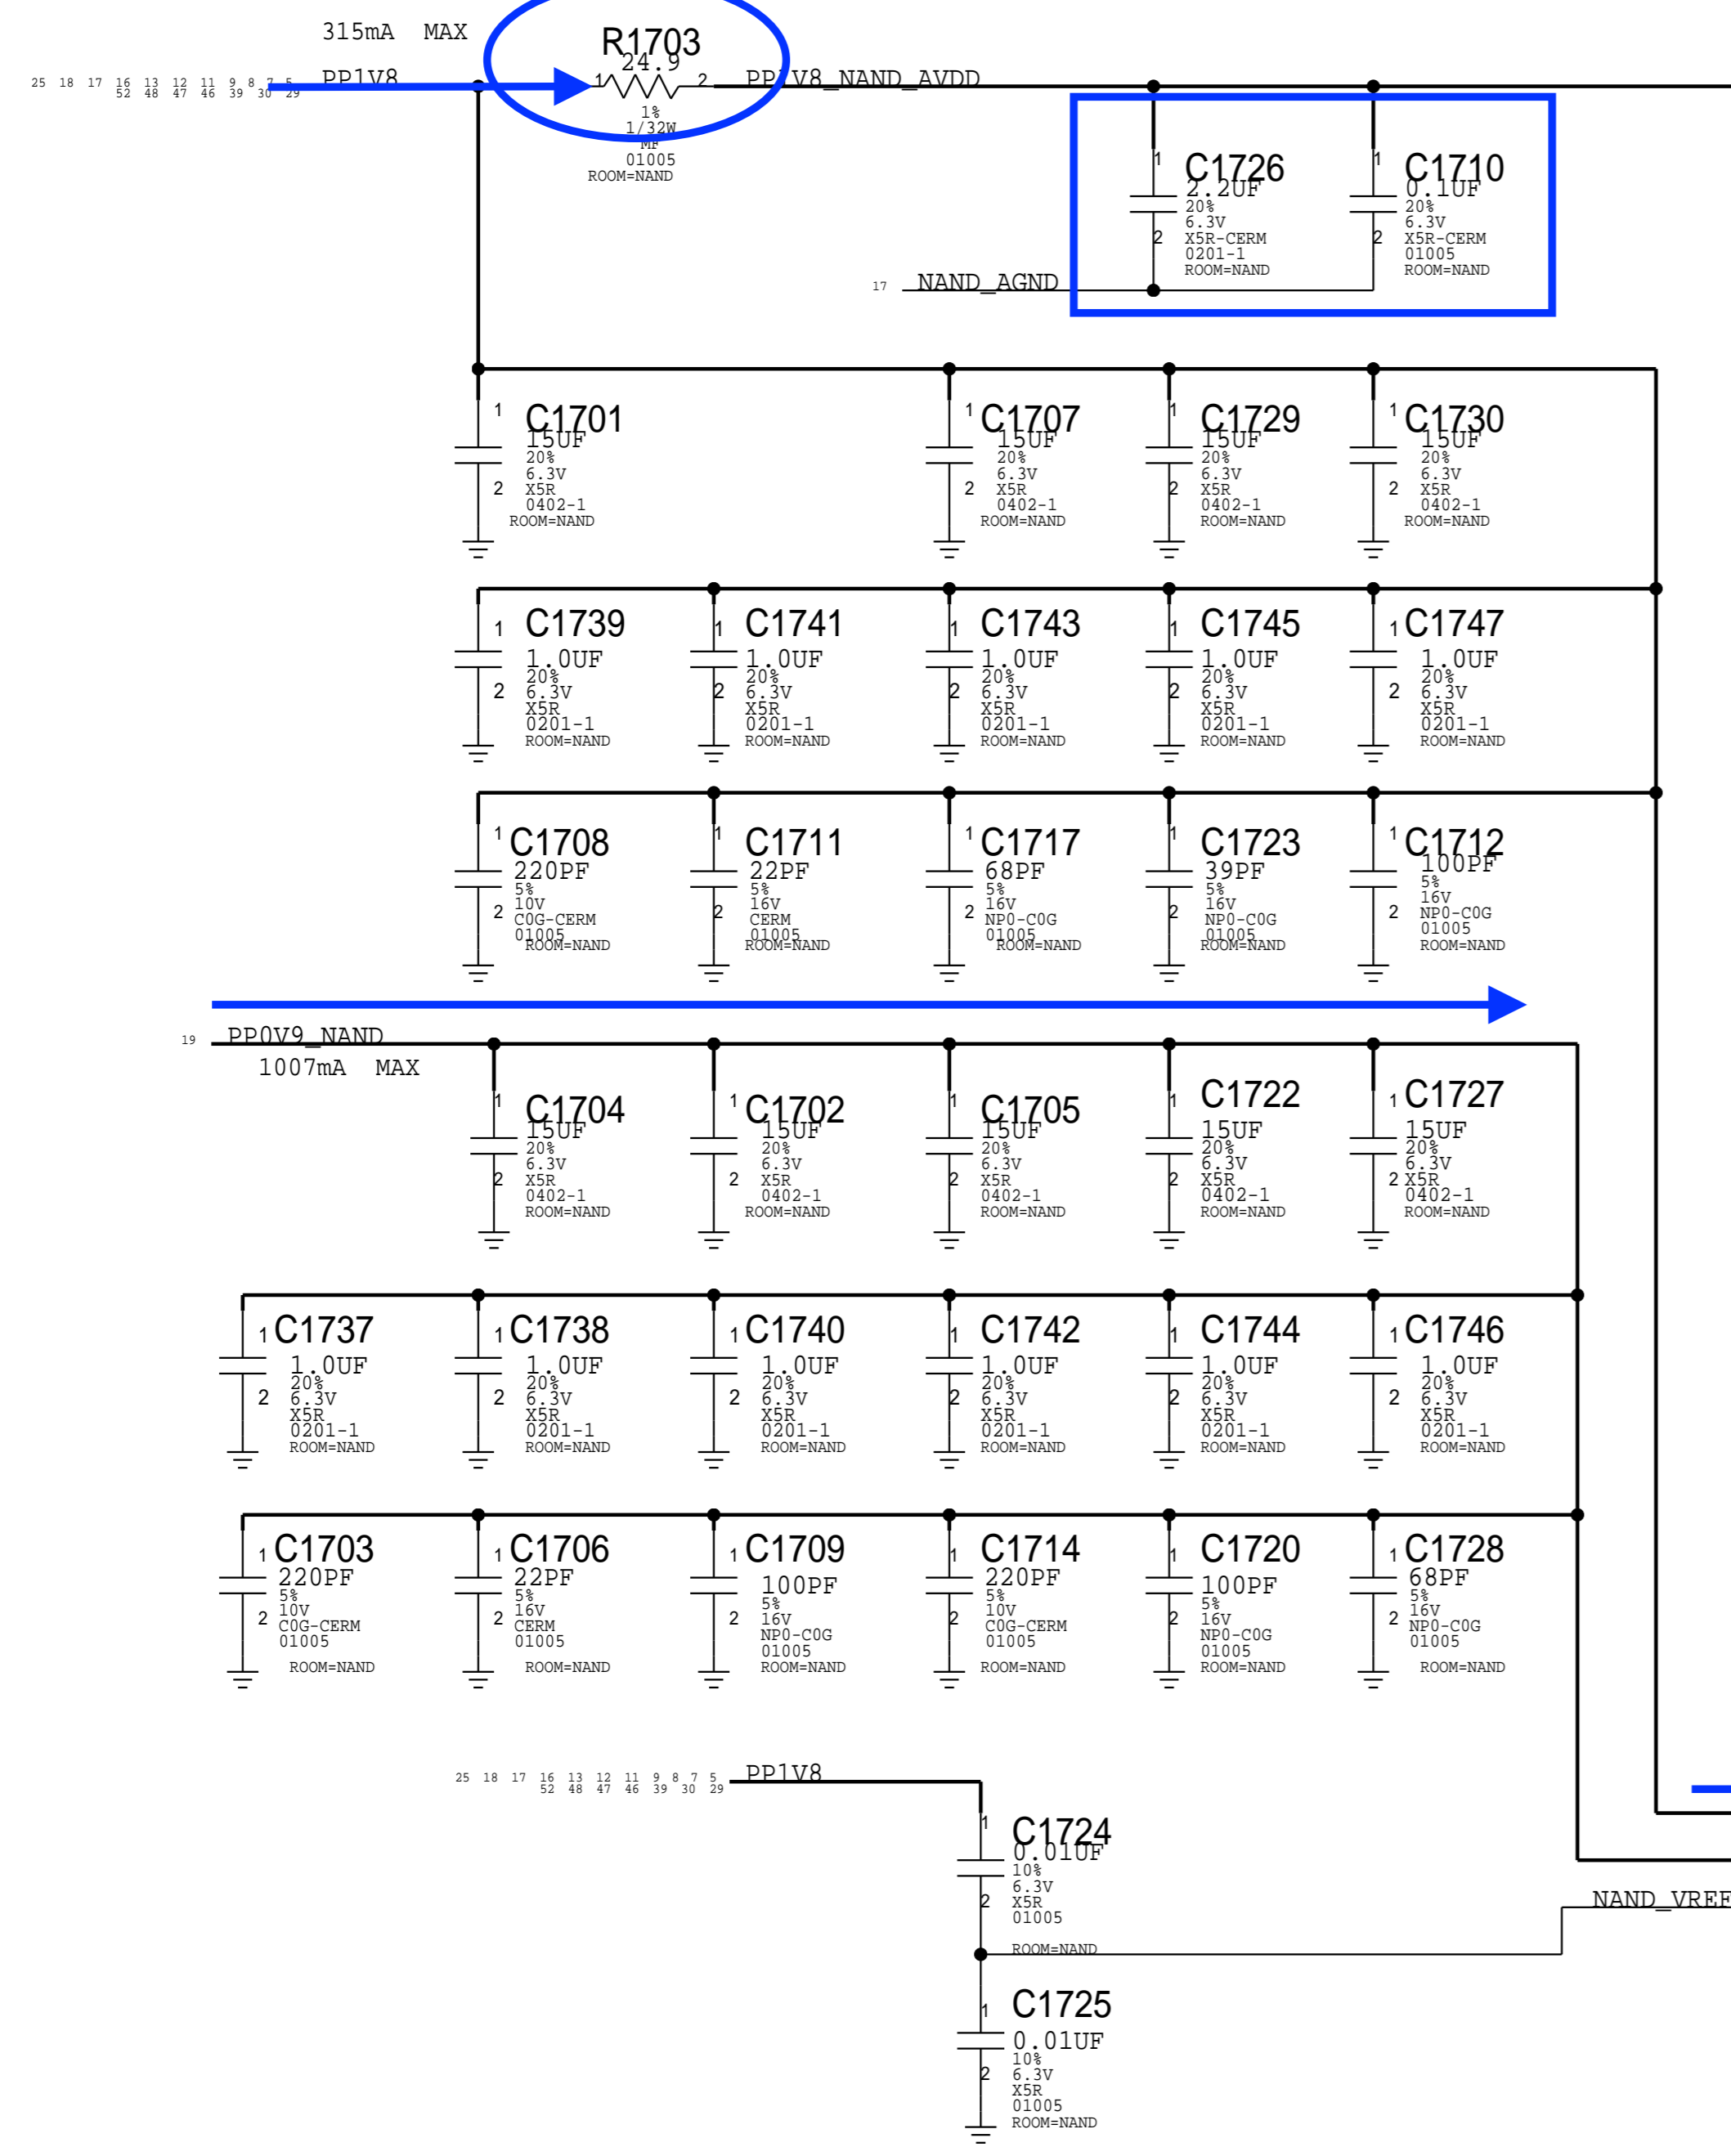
315mA MAX

25 18 17 16 13 12 11 9 8 7 5
52 48 47 46 39 30 29
PP1V8

R1703
24.9
1 2
1%
1/32W
MF
01005
ROOM=NAND

PP1V8_NAND_AVDD

C1726
2.2UF
20%
6.3V
X5R-CERM
0201-1
ROOM=NAND

C1710
0.1UF
20%
6.3V
X5R-CERM
01005
ROOM=NAND

17 NAND_AGND

C1701
15UF
20%
6.3V
X5R
0402-1
ROOM=NAND

C1707
15UF
20%
6.3V
X5R
0402-1
ROOM=NAND

C1729
15UF
20%
6.3V
X5R
0402-1
ROOM=NAND

C1730
15UF
20%
6.3V
X5R
0402-1
ROOM=NAND

C1739
1.0UF
20%
6.3V
X5R
0201-1
ROOM=NAND

C1741
1.0UF
20%
6.3V
X5R
0201-1
ROOM=NAND

C1743
1.0UF
20%
6.3V
X5R
0201-1
ROOM=NAND

C1745
1.0UF
20%
6.3V
X5R
0201-1
ROOM=NAND

C1747
1.0UF
20%
6.3V
X5R
0201-1
ROOM=NAND

C1708
220PF
5%
10V
C0G-CERM
01005
ROOM=NAND

C1711
22PF
5%
16V
CERM
01005
ROOM=NAND

C1717
68PF
5%
16V
NP0-C0G
01005
ROOM=NAND

C1723
39PF
5%
16V
NP0-C0G
01005
ROOM=NAND

C1712
100PF
5%
16V
NP0-C0G
01005
ROOM=NAND

19 PP0V9_NAND
1007mA MAX

C1704
15UF
20%
6.3V
X5R
0402-1
ROOM=NAND

C1702
15UF
20%
6.3V
X5R
0402-1
ROOM=NAND

C1705
15UF
20%
6.3V
X5R
0402-1
ROOM=NAND

C1722
15UF
20%
6.3V
X5R
0402-1
ROOM=NAND

C1727
15UF
20%
6.3V
X5R
0402-1
ROOM=NAND

C1737
1.0UF
20%
6.3V
X5R
0201-1
ROOM=NAND

C1738
1.0UF
20%
6.3V
X5R
0201-1
ROOM=NAND

C1740
1.0UF
20%
6.3V
X5R
0201-1
ROOM=NAND

C1742
1.0UF
20%
6.3V
X5R
0201-1
ROOM=NAND

C1744
1.0UF
20%
6.3V
X5R
0201-1
ROOM=NAND

C1746
1.0UF
20%
6.3V
X5R
0201-1
ROOM=NAND

C1703
220PF
5%
10V
C0G-CERM
01005
ROOM=NAND

C1706
22PF
5%
16V
CERM
01005
ROOM=NAND

C1709
100PF
5%
16V
NP0-C0G
01005
ROOM=NAND

C1714
220PF
5%
10V
C0G-CERM
01005
ROOM=NAND

C1720
100PF
5%
16V
NP0-C0G
01005
ROOM=NAND

C1728
68PF
5%
16V
NP0-C0G
01005
ROOM=NAND

25 18 17 16 13 12 11 9 8 7 5
52 48 47 46 39 30 29
PP1V8

C1724
0.01UF
10%
6.3V
X5R
01005
ROOM=NAND

NAND_VREF

C1725
0.01UF
10%
6.3V
X5R
01005
ROOM=NAND